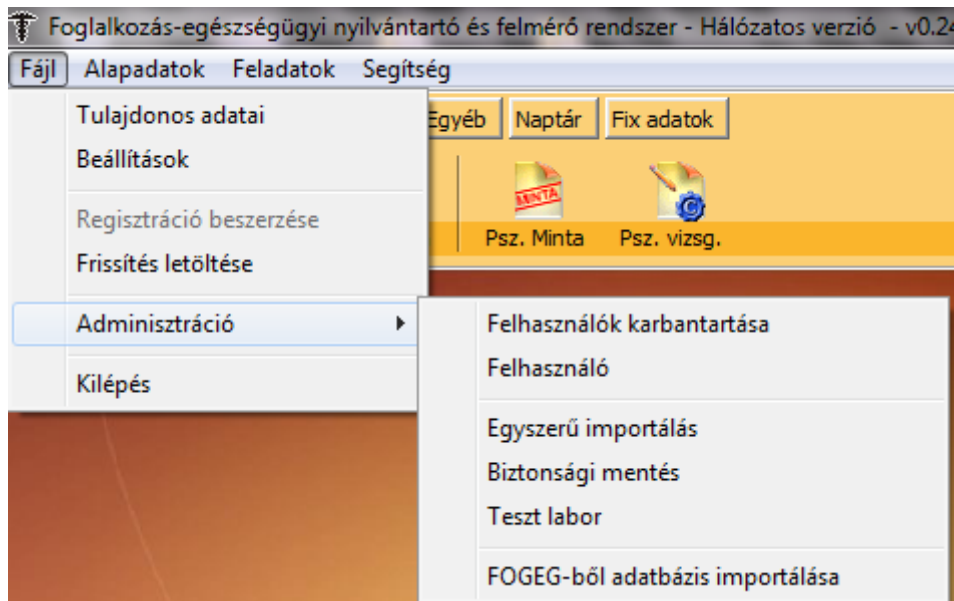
Foglalkozás-egészségügyi nyilvántartó és felmérő rendszer - Hálózatos verzió - v0.24

Fájl Alapadatok Feladatok Segítség

Tulajdonos adatai
Beállítások
Regisztráció beszerzése
Frissítés letöltése
Adminisztráció
Kilépés

Egyéb Naptár Fix adatok

MINTA
Psz. Minta Psz. vizsg.

Felhasználók karbantartása
Felhasználó
Egyszerű importálás
Biztonsági mentés
Teszt labor
FOGEG-ből adatbázis importálása